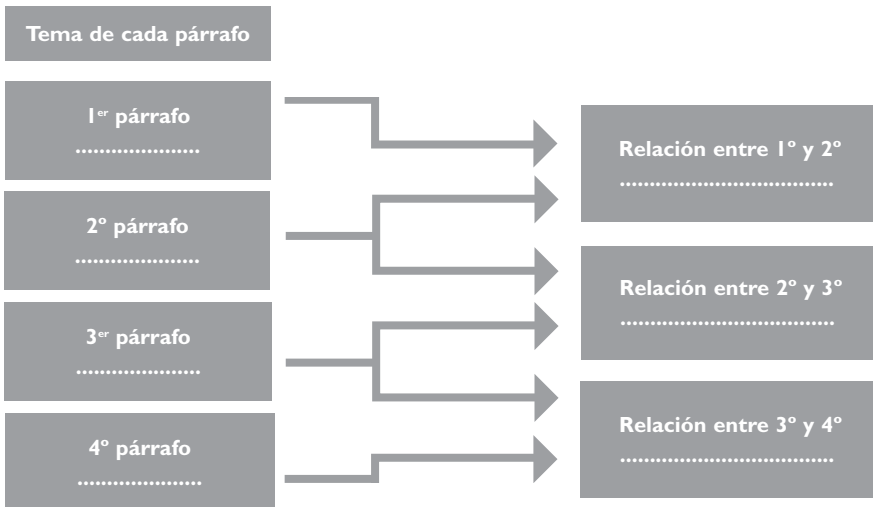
Tema de cada párrafo

1$^{er}$ párrafo
....................

2º párrafo
....................

3$^{er}$ párrafo
....................

4º párrafo
....................

Relación entre 1º y 2º
....................................

Relación entre 2º y 3º
....................................

Relación entre 3º y 4º
....................................